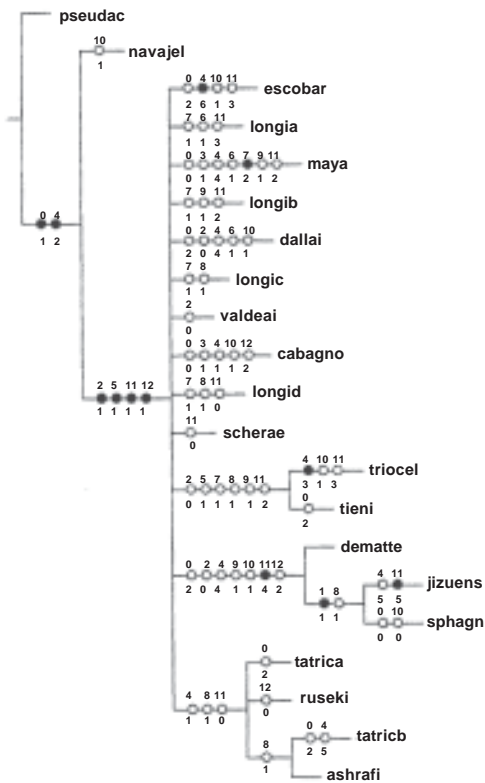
pseudac

10
1
navajel

0 4
1 2

0 4 10 11
2 6 1 3
escobar

7 6 11
1 1 3
longia

0 3 4 6 7 9 11
0 1 4 1 2 1 2
maya

7 9 11
1 1 2
longib

0 2 4 6 10
2 0 4 1 1
dallai

7 8
1 1
longic

2
0
valdeai

0 3 4 10 12
0 1 1 1 2
cabagno

2 5 11 12
1 1 1 1

7 8 11
1 1 0
longid

11
0
scherae

2 5 7 8 9 11
0 1 1 1 1 2

4 10 11
3 1 3
triocel

0
2
tieni

0 2 4 9 10 11 12
2 0 4 1 1 4 2

dematte

1 8
1 1

4 11
5 5
jizuens

0 10
0 0
sphagn

4 8 11
1 1 0

0
2
tatrica

12
0
ruseki

8
1

0 4
2 5
tatricb

ashrafi